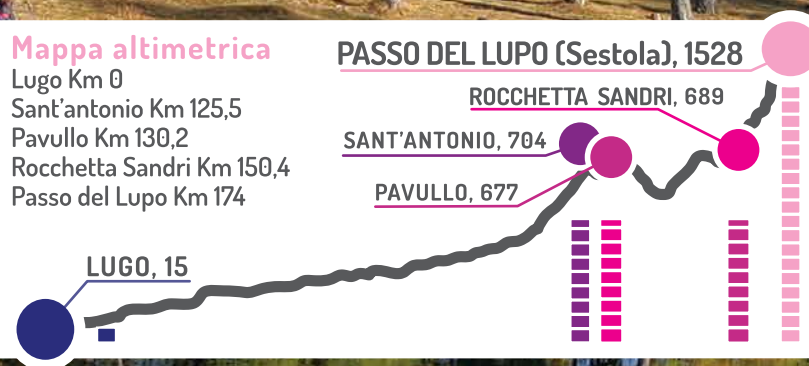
Mappa altimetrica
Lugo Km 0
Sant'antonio Km 125,5
Pavullo Km 130,2
Rocchetta Sandri Km 150,4
Passo del Lupo Km 174

PASSO DEL LUPO (Sestola), 1528

ROCCHETTA SANDRI, 689

SANT'ANTONIO, 704

PAVULLO, 677

LUGO, 15